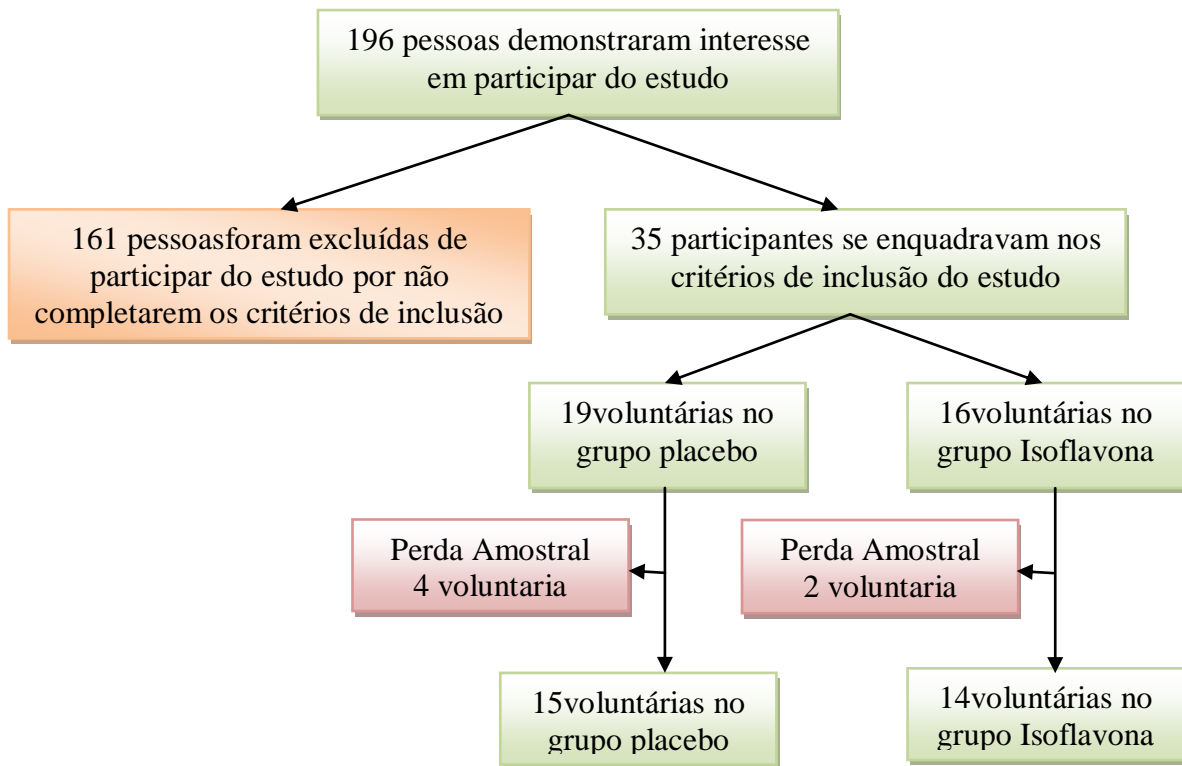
196 pessoas demonstraram interesse em participar do estudo

161 pessoasforam excluídas de participar do estudo por não completarem os critérios de inclusão

35 participantes se enquadravam nos critérios de inclusão do estudo

19voluntárias no grupo placebo

16voluntárias no grupo Isoflavona

Perda Amostral 4 voluntaria

Perda Amostral 2 voluntaria

15voluntárias no grupo placebo

14voluntárias no grupo Isoflavona